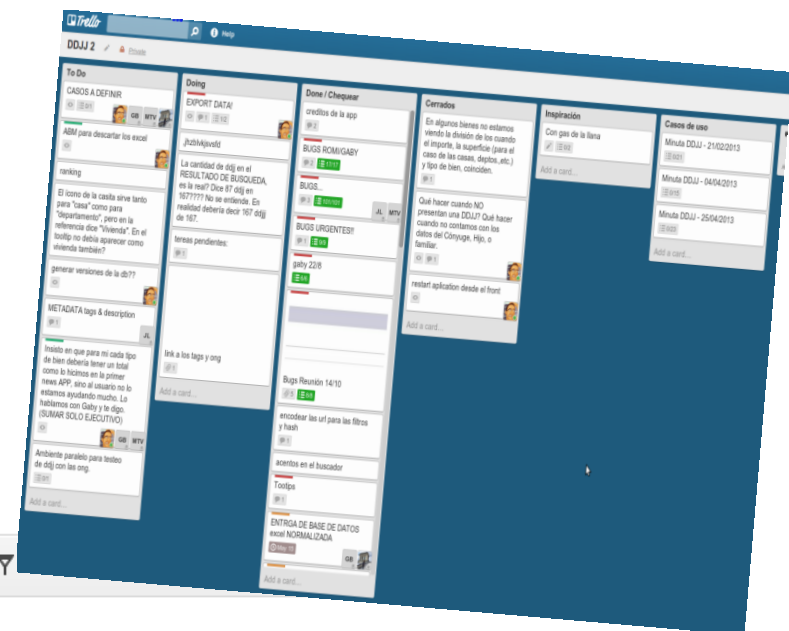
Trello Help

DDJJ 2 Private

To Do

CASOS A DEFINIR
0/1 GB MTV

ABM para descartar los excel

ranking

El icono de la casita sirve tanto para "casa" como para "departamento", pero en la referencia dice "Vivienda". En el tooltip no debía aparecer como vivienda también?

generar versiones de la db??

METADATA tags & description
1 JL

Insisto en que para mi cada tipo de bien debería tener un total como lo hicimos en la primer news APP, sino al usuario no lo estamos ayudando mucho. Lo hablamos con Gaby y le digo. (SUMAR SOLO EJECUTIVO)
GB MTV

Ambiente paralelo para testeo de ddjj con las ong.
0/1

Add a card...

Doing

EXPORT DATA!
1 1/2

jhzblvkjsvbfd

La cantidad de ddjj en el RESULTADO DE BUSQUEDA, es la real? Dice 87 ddjj en 167?!?!? No se entiende. En realidad debería decir 167 ddjj de 167.

tereas pendientes:
1

link a los tags y ong
1

Add a card...

Done / Chequear

creditos de la app
2

BUGS ROMI/GABY
17/17

BUGS...
2 100/100 JL MTV

BUGS URGENTES!!
1 9/9

gaby 22/8
5/5

Bugs Reunión 14/10
5 6/6

encodear las url para las filtros y hash
1

acentos en el buscador

Tooltips
1

ENTRGA DE BASE DE DATOS excel NORMALIZADA
May 15 GB

Add a card...

Cerrados

En algunos bienes no estamos viendo la división de los cuando el importe, la superficie (para el caso de las casas, deptos.,etc.) y tipo de bien, coinciden.
1

Qué hacer cuando NO presentan una DDJJ? Qué hacer cuando no contamos con los datos del Cónyuge, Hijo, o familiar.
1

restart aplication desde el front

Add a card...

Inspiración

Con gas de la llama
0/2

Add a card...

Casos de uso

Minuta DDJJ - 21/02/2013
0/21

Minuta DDJJ - 04/04/2013
0/15

Minuta DDJJ - 25/04/2013
0/22

Add a card...